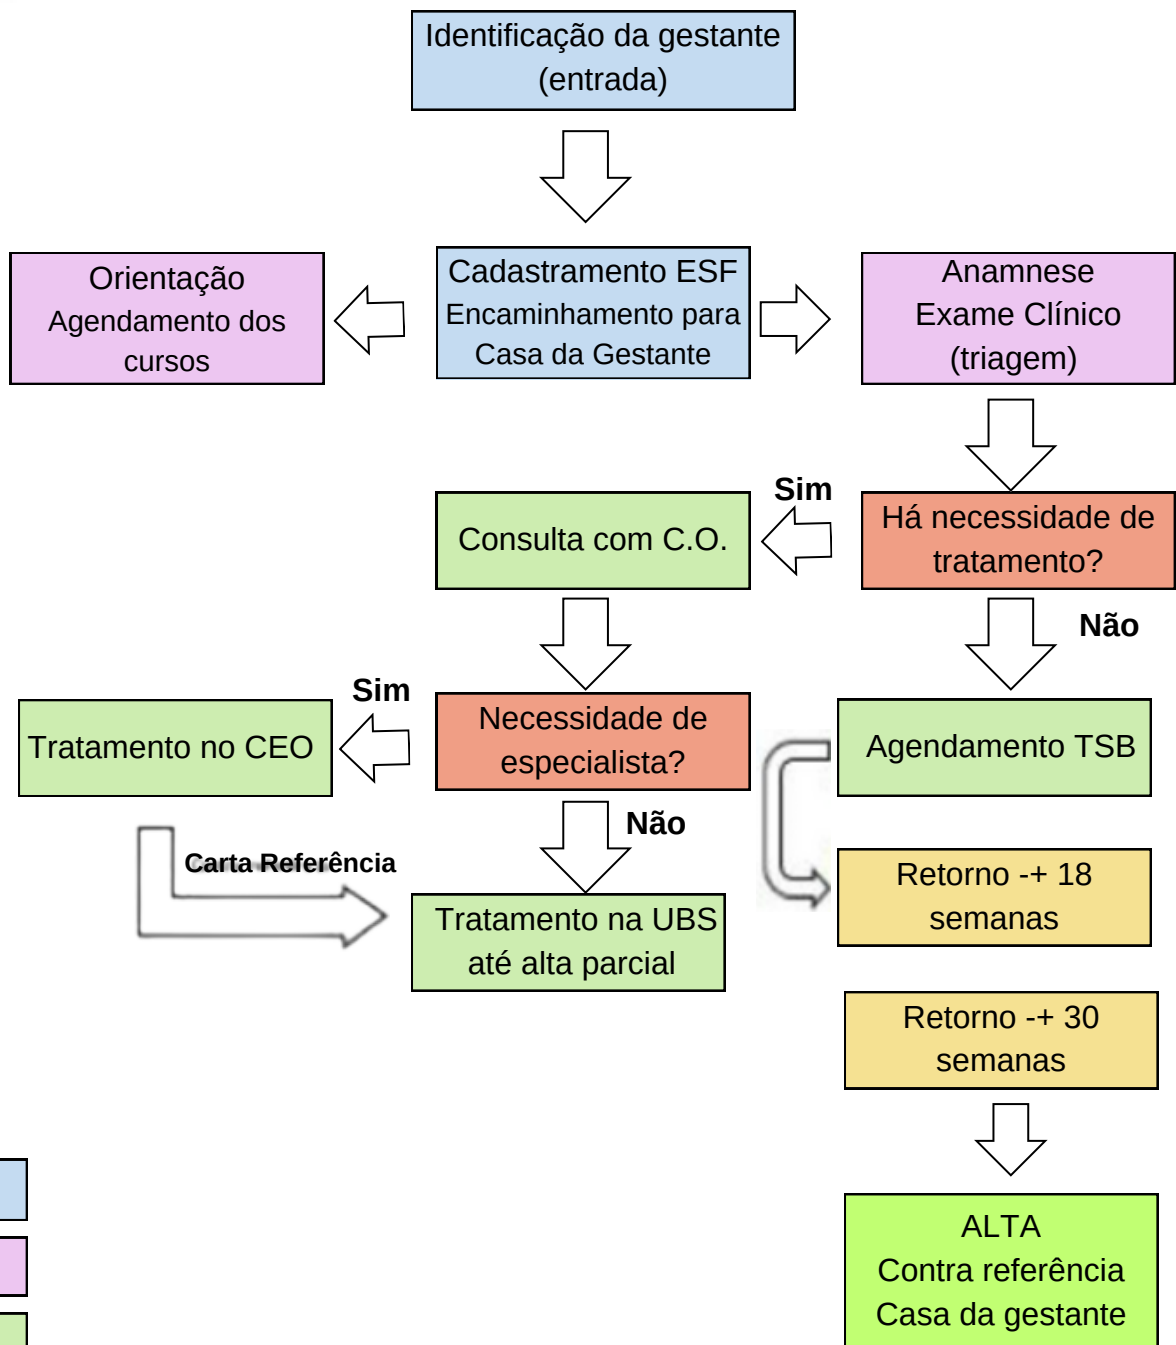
Identificação da gestante (entrada)

Orientação
Agendamento dos cursos

Cadastramento ESF
Encaminhamento para Casa da Gestante

Anamnese
Exame Clínico
(triagem)

Sim

Consulta com C.O.

Há necessidade de tratamento?

Não

Sim

Tratamento no CEO

Necessidade de especialista?

Agendamento TSB

Não

Carta Referência

Tratamento na UBS até alta parcial

Retorno -+ 18 semanas

Retorno -+ 30 semanas

ALTA
Contra referência
Casa da gestante